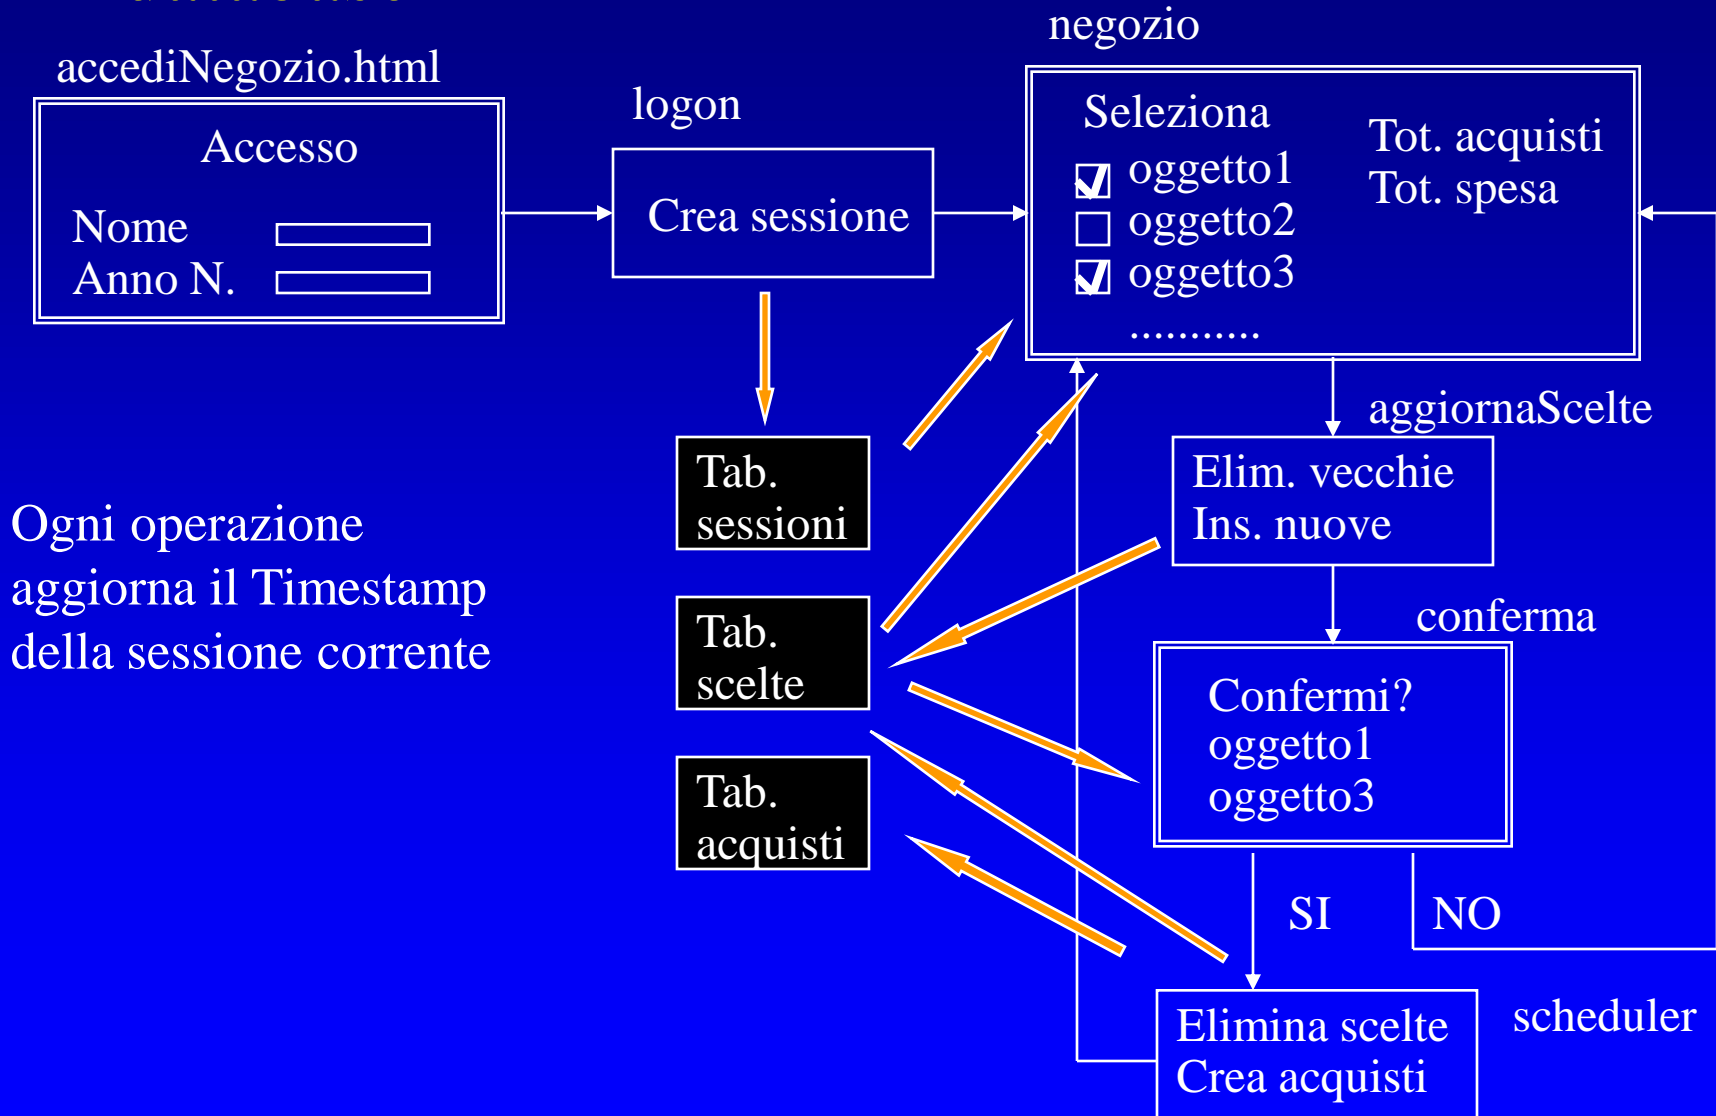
accediNegozio.html

Accesso

Nome

Anno N.

logon

Crea sessione

negozio

Seleziona

oggetto1

oggetto2

oggetto3

...........

Tot. acquisti
Tot. spesa

aggiornaScelte

Tab. sessioni

Tab. scelte

Tab. acquisti

Ogni operazione aggiorna il Timestamp della sessione corrente

Elim. vecchie
Ins. nuove

conferma

Confermi?
oggetto1
oggetto3

SI

NO

Elimina scelte
Crea acquisti

scheduler